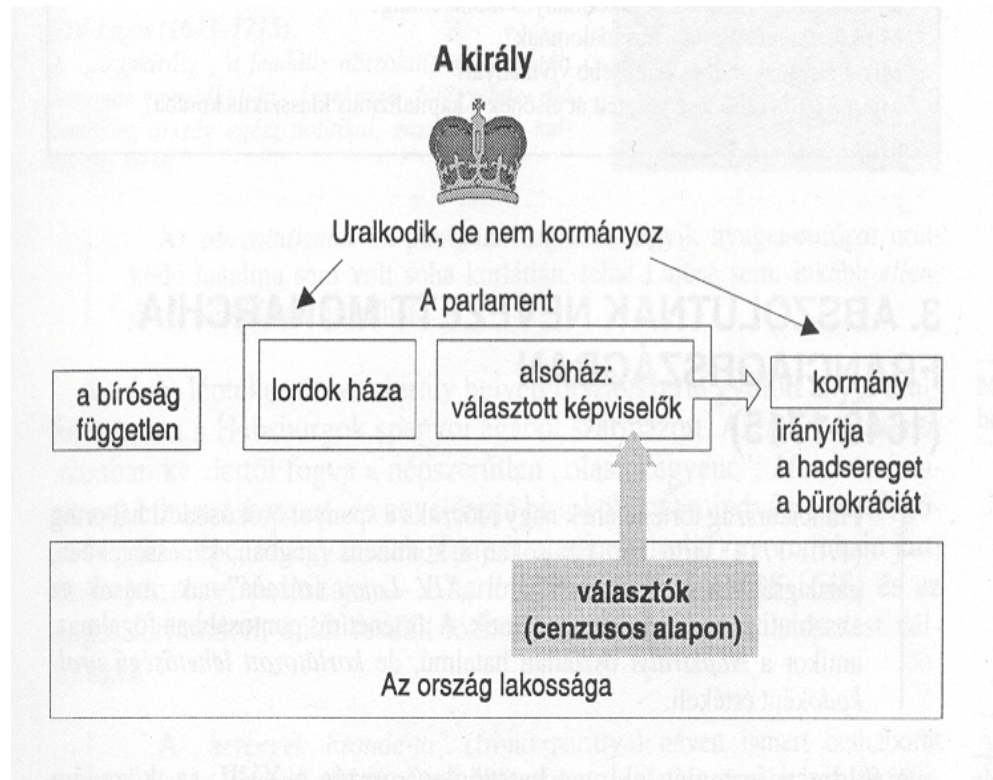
A király

Uralkodik, de nem kormányoz

A parlament

a bíróság független

lordok háza

alsóház: választott képviselők

kormány irányítja a hadsereget a bürokráciát

választók (cenzusos alapon)

Az ország lakossága